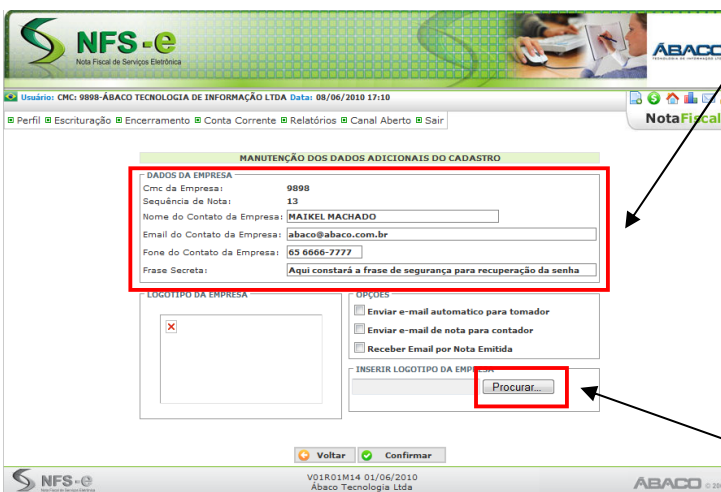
NFS-e
Nota Fiscal de Serviços Eletrônica

ÁBACO

Usuário: CMC: 9898-ÁBACO TECNOLOGIA DE INFORMAÇÃO LTDA Data: 08/06/2010 17:10

Perfil  Escrituração  Encerramento  Conta Corrente  Relatórios  Canal Aberto  Sair

NotaFiscal

MANUTENÇÃO DOS DADOS ADICIONAIS DO CADASTRO

DADOS DA EMPRESA

| | |
|---|---|
| Cmc da Empresa: | 9898 |
| Sequência de Nota: | 13 |
| Nome do Contato da Empresa: | MAIKEL MACHADO |
| Email do Contato da Empresa: | abaco@abaco.com.br |
| Fone do Contato da Empresa: | 65 6666-7777 |
| Frase Secreta: | Aqui constará a frase de segurança para recuperação da senha |

LOGOTIPO DA EMPRESA

OPÇÕES
Enviar e-mail automatico para tomador
Enviar e-mail de nota para contador
Receber Email por Nota Emitida

INSERIR LOGOTIPO DA EMPRESA
Procurar...

Voltar  Confirmar

NFS-e
Nota Fiscal de Serviços Eletrônica

V01R01M14 01/06/2010
Ábaco Tecnologia Ltda

ÁBACO © 20